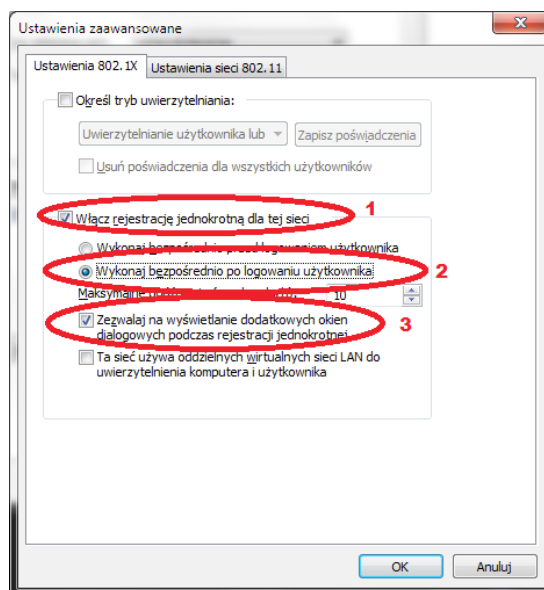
Ustawienia zaawansowane

Ustawienia 802.1X | Ustawienia sieci 802.11

Określ tryb uwierzytelniania:

Uwierzytelnianie użytkownika lub

Zapisz poświadczenia

Usuń poświadczenia dla wszystkich użytkowników

Włącz rejestrację jednokrotną dla tej sieci

1

Wykonaj bezpośrednio przed logowaniem użytkownika

Wykonaj bezpośrednio po logowaniu użytkownika

2

Maksymalne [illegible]

10

Zezwalaj na wyświetlanie dodatkowych okien dialogowych podczas rejestracji jednokrotnej

3

Ta sieć używa oddzielnych wirtualnych sieci LAN do uwierzytelnienia komputera i użytkownika

OK

Anuluj